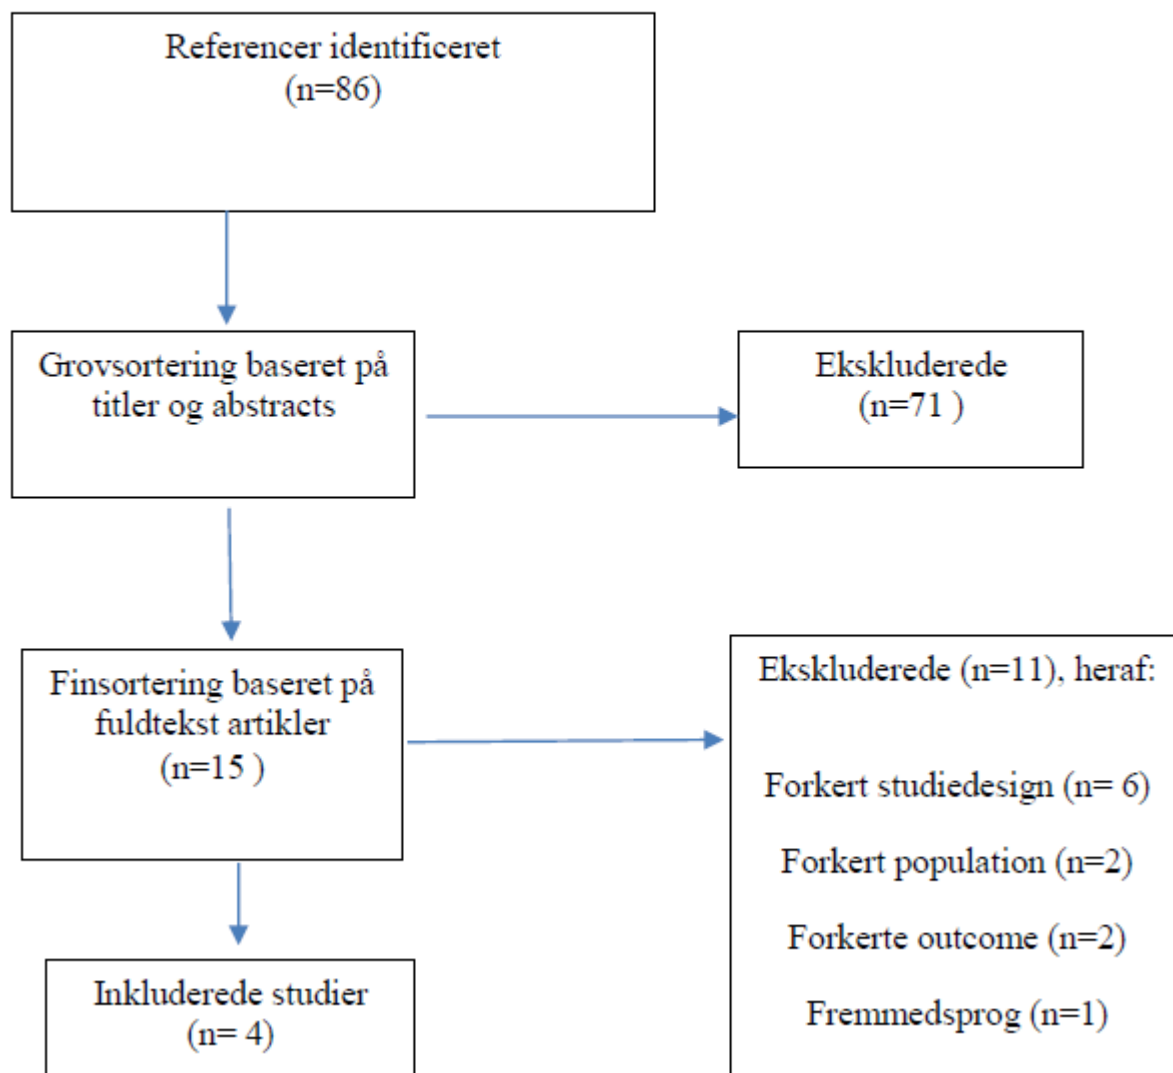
Referencer identificeret
(n=86)

Grovsortering baseret på titler og abstracts

Ekskluderede
(n=71 )

Finsortering baseret på fuldtekst artikler
(n=15 )

Ekskluderede (n=11), heraf:

Forkert studiedesign (n= 6)

Forkert population (n=2)

Forkerte outcome (n=2)

Fremmedsprog (n=1)

Inkluderede studier
(n= 4)